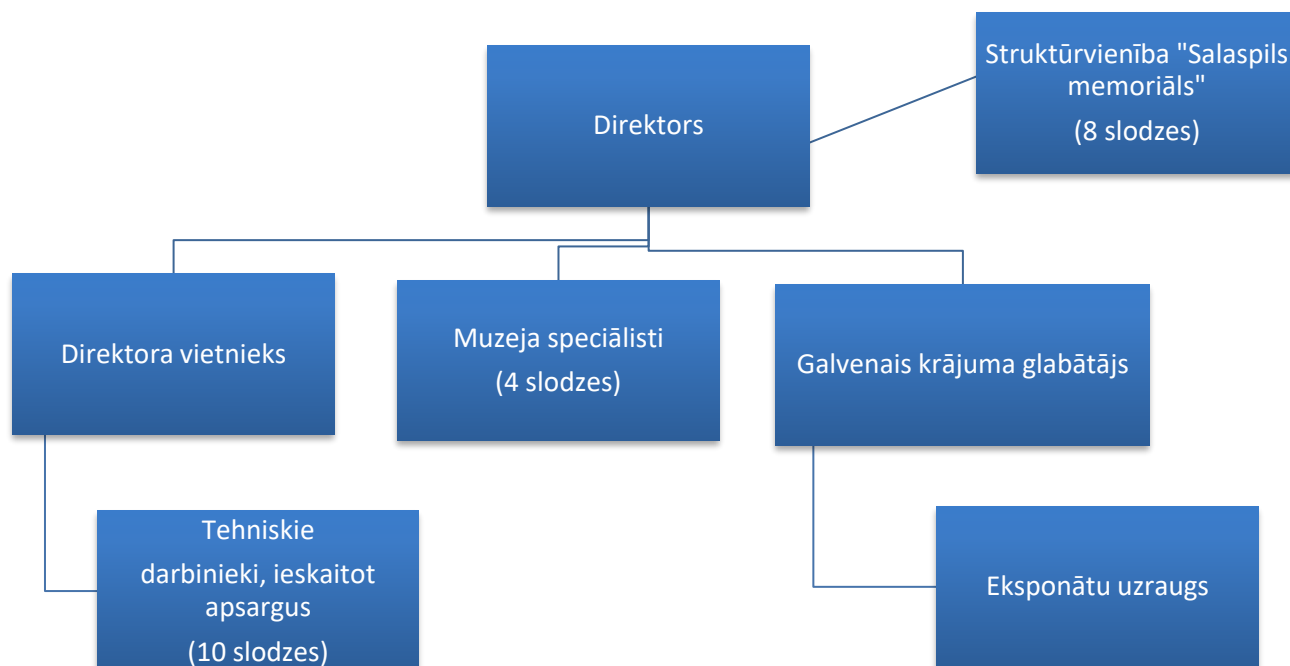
Direktors

Struktūrvienība "Salaspils memoriāls"

(8 slodzes)

Direktora vietnieks

Muzeja speciālisti

(4 slodzes)

Galvenais krājuma glabātājs

Tehniskie darbinieki, ieskaitot apsargus

(10 slodzes)

Eksponātu uzraugs